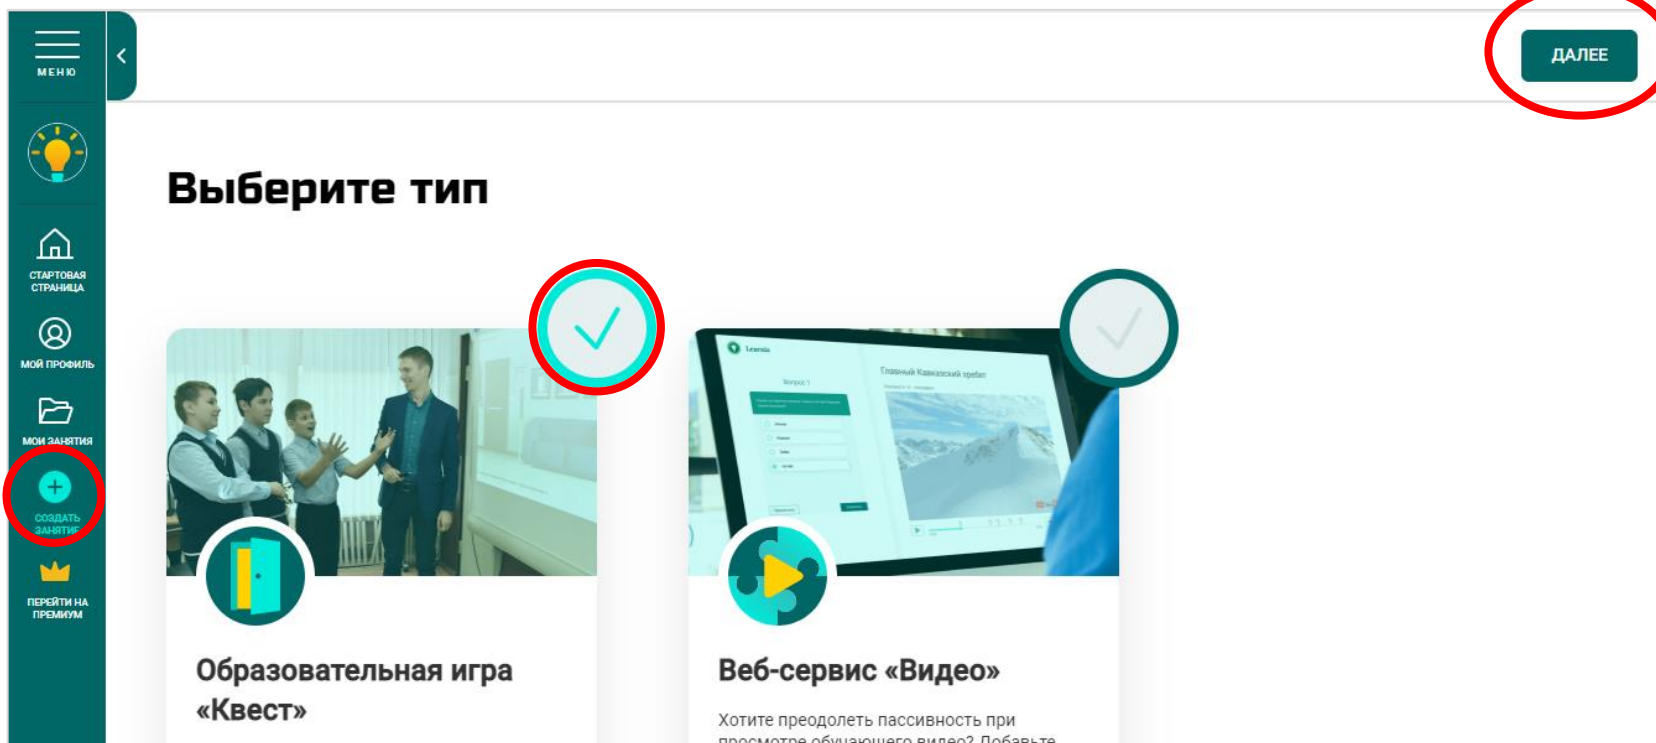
МЕНЮ

СТАРТОВАЯ СТРАНИЦА

МОЙ ПРОФИЛЬ

МОИ ЗАНЯТИЯ

СОЗДАТЬ ЗАНЯТИЕ

ПЕРЕЙТИ НА ПРЕМИУМ

ДАЛЕЕ

Выберите тип

Образовательная игра «Квест»

Веб-сервис «Видео»

Хотите преодолеть пассивность при просмотре обучающего видео? Добавьте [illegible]